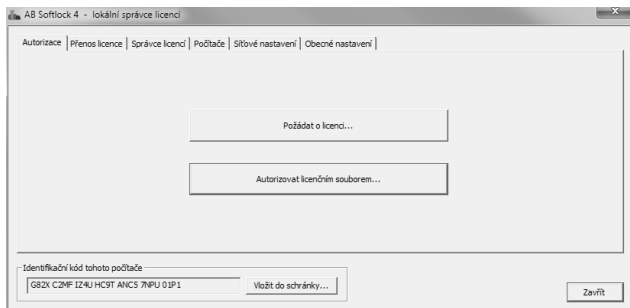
AB Softlock 4 - lokální správce licencí

Autorizace | Přenos licence | Správce licencí | Počítače | Síťové nastavení | Obecné nastavení

Požádat o licenci...

Autorizovat licenčním souborem...

Identifikační kód tohoto počítače

G82X C2MF IZ4U HC9T ANC5 7NPU 01P1

Vložit do schránky...

Zavřít